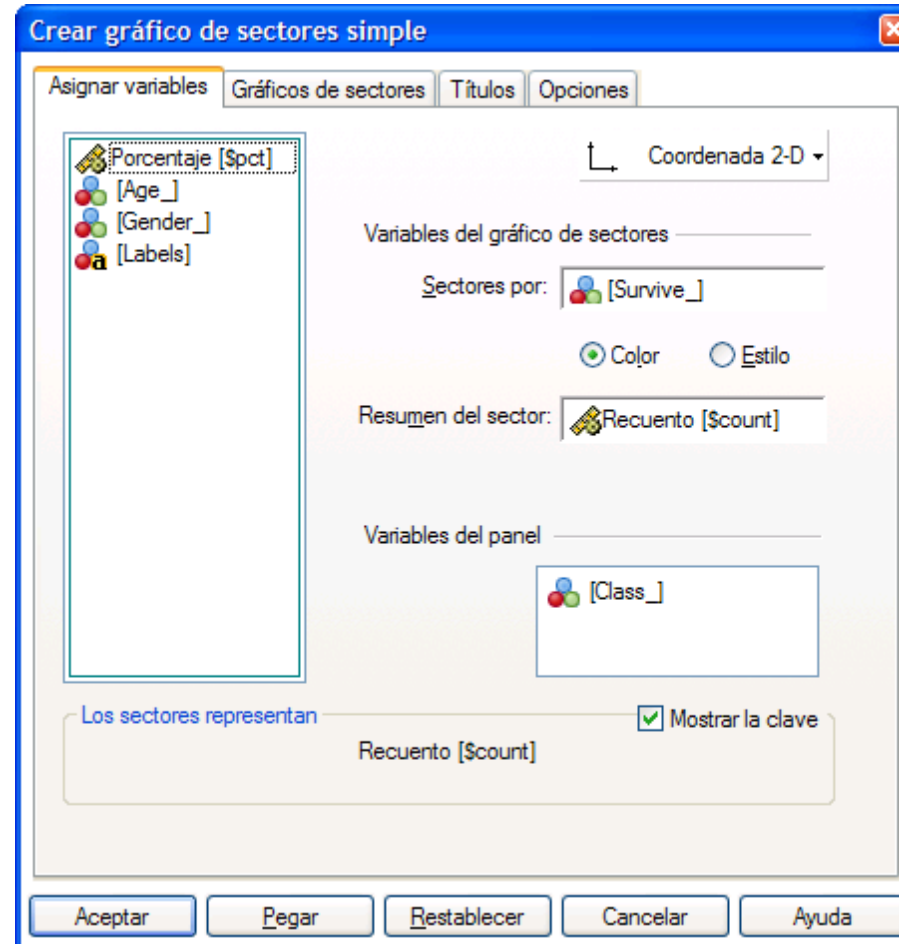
Crear gráfico de sectores simple

Asignar variables | Gráficos de sectores | Títulos | Opciones

Porcentaje [$pct]
[Age_]
[Gender_]
[Labels]

Coordenada 2-D

Variables del gráfico de sectores

Sectores por: [Survive_]

Color
Estilo

Resumen del sector: Recuento [$count]

Variables del panel

[Class_]

Los sectores representan

Mostrar la clave

Recuento [$count]

Aceptar | Pegar | Restablecer | Cancelar | Ayuda